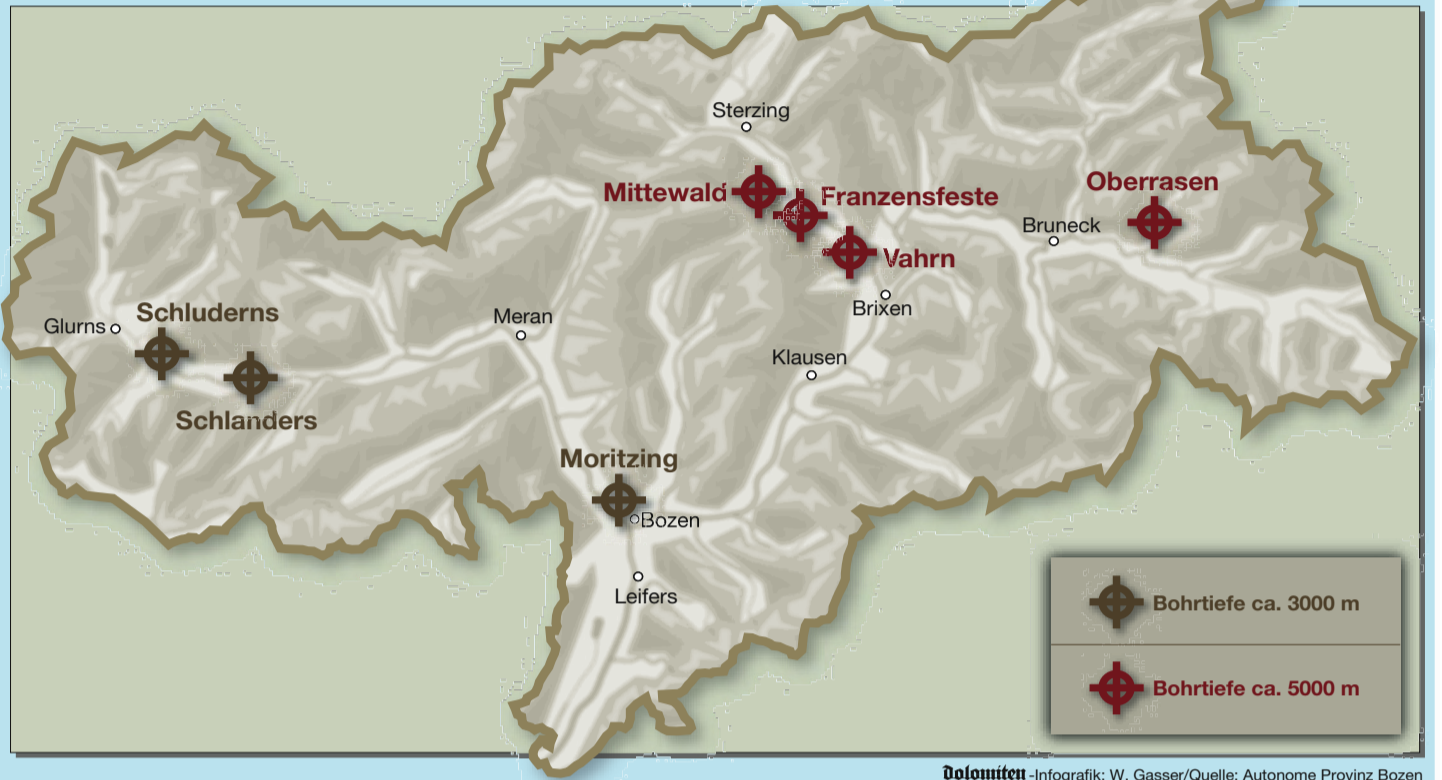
Sterzing

Mittewald

Franzensfeste

Oberrasen

Bruneck

Vahrn

Brixen

Schluderns

Glurns

Meran

Klausen

Schlanders

Moritzing

Bozen

Leifers

Bohrtiefe ca. 3000 m

Bohrtiefe ca. 5000 m

Dolomiten -Infografik: W. Gasser/Quelle: Autonome Provinz Bozen